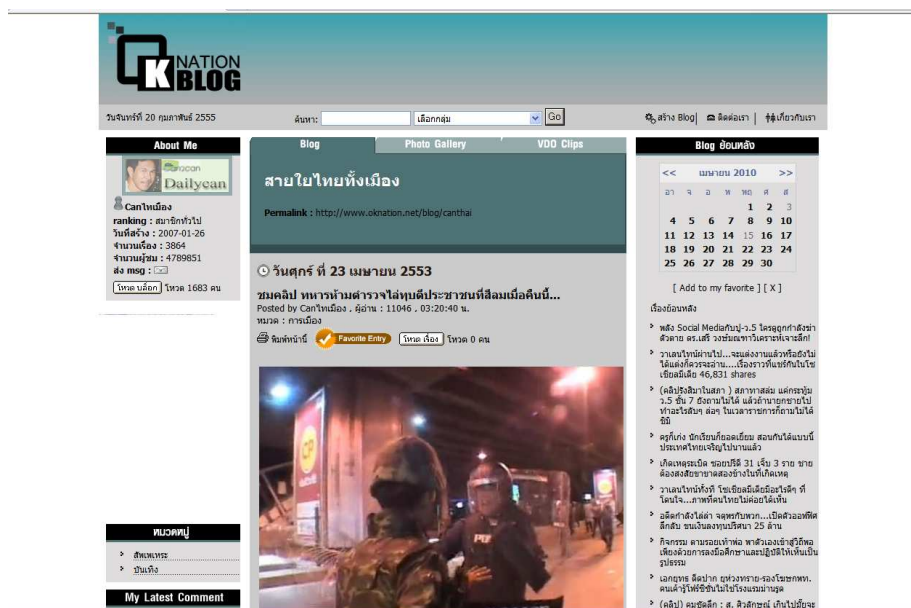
OK NATION BLOG

วันจันทร์ที่ 20 กุมภาพันธ์ 2555

ค้นหา: เลือกกลุ่ม Go

สร้าง Blog | ติดต่อเรา | เกี่ยวกับเรา

About Me

Dailycan

Canไทเมือง
ranking : สมาชิกทั่วไป
วันที่สร้าง : 2007-01-26
จำนวนเรื่อง : 3864
จำนวนผู้ชม : 4789851
ส่ง msg :

โหวต บล็อก โหวต 1683 คน

Blog | Photo Gallery | VDO Clips

สายใยไทยทั้งเมือง

Permalink : http://www.oknation.net/blog/canthai

วันศุกร์ ที่ 23 เมษายน 2553

ชมคลิป ทหารห้ามตำรวจไล่ทุบตีประชาชนที่สีลมเมื่อคืนนี้...
Posted by Canไทเมือง , ผู้อ่าน : 11046 , 03:20:40 น.
หมวด : การเมือง

พิมพ์หน้านี้ Favorite Entry โหวต เรื่อง โหวต 0 คน

CP

POLICE

Blog ย้อนหลัง

<< เมษายน 2010 >>

| อา | จ | อ | พ | พฤ | ศ | ส |
|---|---|---|---|---|---|---|
| | | | | 1 | 2 | 3 |
| 4 | 5 | 6 | 7 | 8 | 9 | 10 |
| 11 | 12 | 13 | 14 | 15 | 16 | 17 |
| 18 | 19 | 20 | 21 | 22 | 23 | 24 |
| 25 | 26 | 27 | 28 | 29 | 30 | |

[ Add to my favorite ] [ X ]

เรื่องย้อนหลัง

พลัง Social Mediaกับนู๋-ว.5 ใครลูกกำลังฆ่าตัวตาย ดร.เสรี วงษ์มณฑาวิเคราะห์เจาะลึก!

วาเลนไทน์ผ่านไป...จะแต่งงานแล้วหรือยังไม่ได้แต่งก็ควรจะอ่าน....เรื่องราวที่แชร์กันในโซเชียลมีเดีย 46,831 shares

(คลิปรัฐสภาในสภา ) สภาทาสสม แต่กรรมการ ว.5 ชั้น 7 ยังถามไม่ได้ แล้วถ้านายกชายไปทำอะไรสัก ต่อๆ ในเวลาราชการก็ถามไม่ได้ซิ

ครูกิ่งเก่ง นักเรียนก็ยอดเยี่ยม สอนกันได้แบบนี้ประเทศไทยเจริญไปนานแล้ว

เกิดเหตุระเบิด ซอยปรีดี 31 เจ็บ 3 ราย ชายต้องสงสัยขาขาดสองข้างในที่เกิดเหตุ

วาเลนไทน์ทั้งที ไซเบอร์มีเดียย้อยใจดีๆ ที่โดนใจ...ภาพที่คนไทยไม่ค่อยได้เห็น

อดีตกำลังใส่ดำ จตุพรกับพวก...เปิดตัวออฟฟิศลึกลับ ขนเงินลงทุนปริศนา 25 ล้าน

กิจกรรม ตามรอยเท้าพ่อ พาตัวเองเข้าสู่วิถีพอเพียงด้วยการลงมือศึกษาและปฏิบัติให้เห็นเป็นรูปธรรม

เอกยุทธ ผีดปาก ยุทธ์วงทราย-รองโฆษกพท. คนค้ำรู้ไฟซ์ซิชันไม่ใช่โรงแรมม่านรูด

(คลิป) คมชัดลึก : ส. ศิวลักษณ์ เก็บไปปัดจะ

หมวดหมู่

สัพเพเหระ
บันเทิง

My Latest Comment